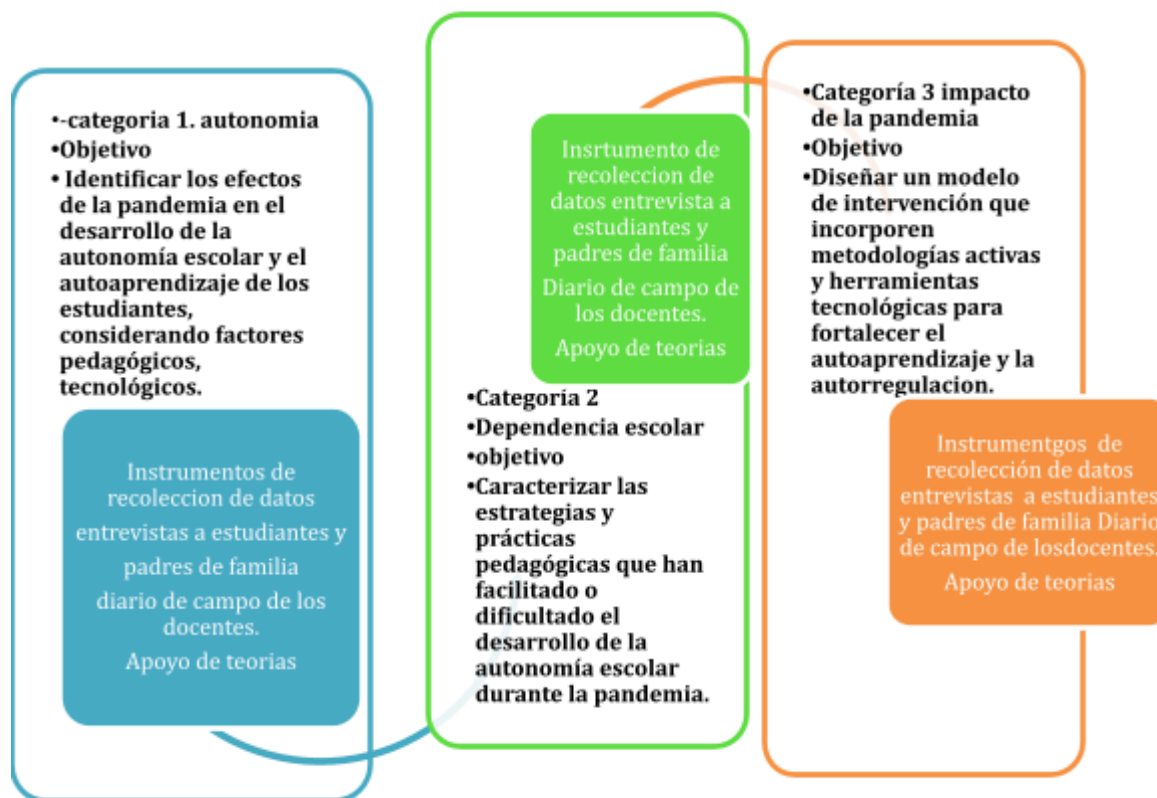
•-categoria 1. autonomia
•Objetivo
• Identificar los efectos de la pandemia en el desarrollo de la autonomía escolar y el autoaprendizaje de los estudiantes, considerando factores pedagógicos, tecnológicos.

Instrumentos de recoleccion de datos
entrevistas a estudiantes y
padres de familia
diario de campo de los docentes.
Apoyo de teorias

Insrtumento de recoleccion de datos entrevista a estudiantes y padres de familia
Diario de campo de los docentes.
Apoyo de teorias

•Categoria 2
•Dependencia escolar
•objetivo
•Caracterizar las estrategias y prácticas pedagógicas que han facilitado o dificultado el desarrollo de la autonomía escolar durante la pandemia.

•Categoría 3 impacto de la pandemia
•Objetivo
•Diseñar un modelo de intervención que incorporen metodologías activas y herramientas tecnológicas para fortalecer el autoaprendizaje y la autorregulacion.

Instrumentgos de recolección de datos entrevistas a estudiantes y padres de familia Diario de campo de losdocentes.
Apoyo de teorias